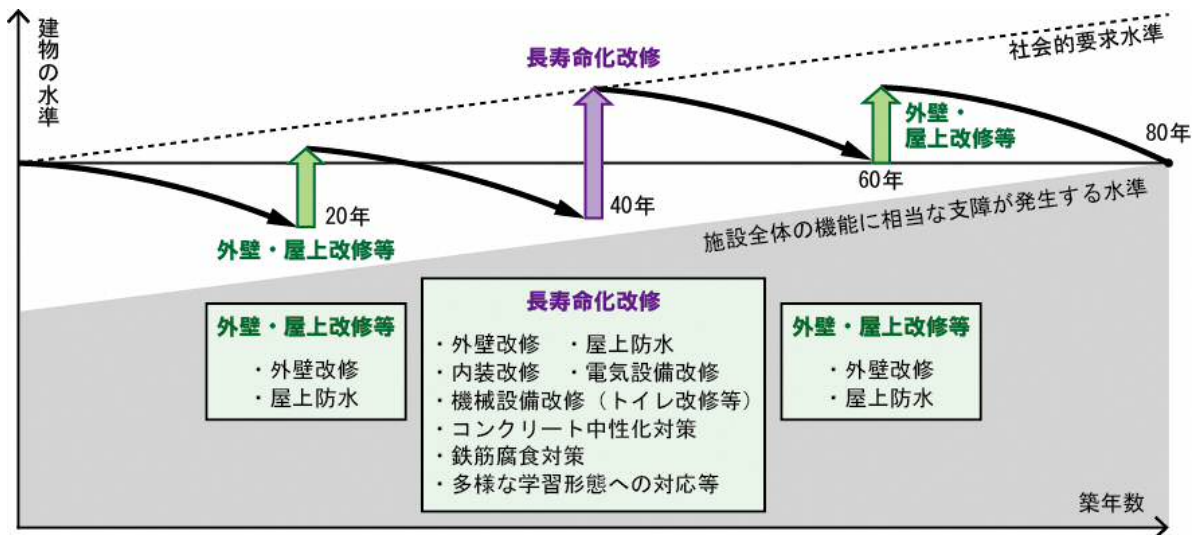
建物の水準

社会的要求水準

長寿命化改修

外壁・屋上改修等

80年

20年

40年

60年

外壁・屋上改修等

施設全体の機能に相当な支障が発生する水準

外壁・屋上改修等
・外壁改修
・屋上防水

長寿命化改修
・外壁改修 ・屋上防水
・内装改修 ・電気設備改修
・機械設備改修（トイレ改修等）
・コンクリート中性化対策
・鉄筋腐食対策
・多様な学習形態への対応等

外壁・屋上改修等
・外壁改修
・屋上防水

築年数